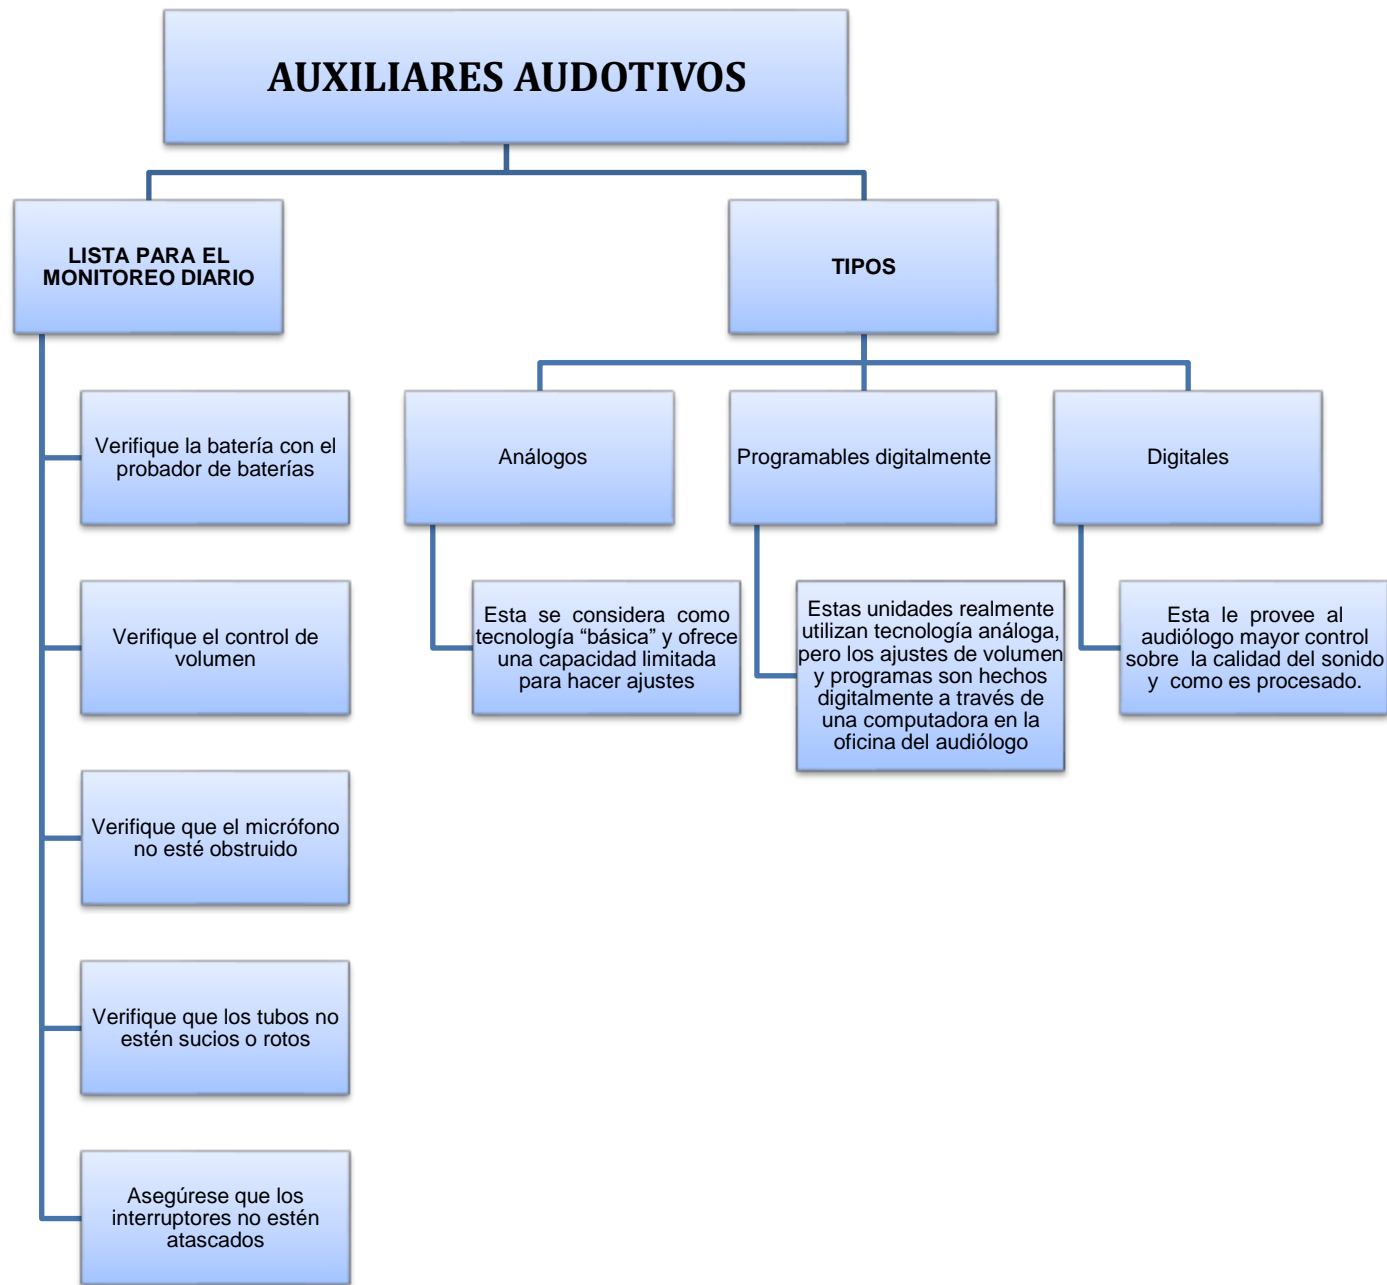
AUXILIARES AUDOTIVOS

LISTA PARA EL MONITOREO DIARIO

Verifique la batería con el probador de baterías

Verifique el control de volumen

Verifique que el micrófono no esté obstruido

Verifique que los tubos no estén sucios o rotos

Asegúrese que los interruptores no estén atascados

TIPOS

Análogos

Esta se considera como tecnología “básica” y ofrece una capacidad limitada para hacer ajustes

Programables digitalmente

Estas unidades realmente utilizan tecnología análoga, pero los ajustes de volumen y programas son hechos digitalmente a través de una computadora en la oficina del audiólogo

Digitales

Esta le provee al audiólogo mayor control sobre la calidad del sonido y como es procesado.